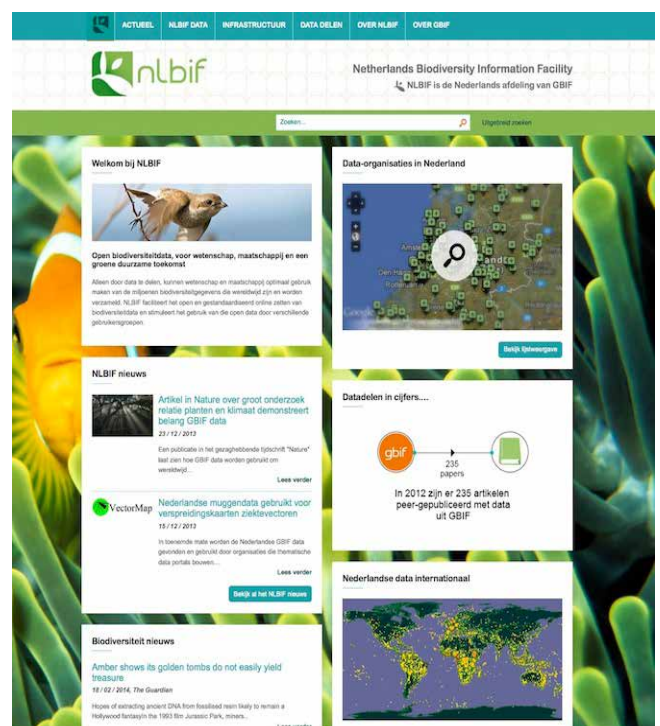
ACTUEEL NLBIF DATA INFRASTRUCTUUR DATA DELEN OVER NLBIF OVER GBIF

nlbif

Netherlands Biodiversity Information Facility

NLBIF is de Nederlands afdeling van GBIF

Zoeken... Uitgebreid zoeken

Welkom bij NLBIF

Open biodiversiteitdata, voor wetenschap, maatschappij en een groene duurzame toekomst

Alleen door data te delen, kunnen wetenschap en maatschappij optimaal gebruik maken van de miljoenen biodiversiteitsgegevens die wereldwijd zijn en worden verzameld. NLBIF faciliteert het open en gestandaardiseerd online zetten van biodiversiteitdata en stimuleert het gebruik van de open data door verschillende gebruikersgroepen.

Data-organisaties in Nederland

Amsterdam Den Haag Google

Bekijk lijstweergave

NLBIF nieuws

Artikel in Nature over groot onderzoek relatie planten en klimaat demonstreert belang GBIF data

23 / 12 / 2013

Een publicatie in het gezaghebbende tijdschrift "Nature" laat zien hoe GBIF data worden gebruikt om wereldwijd...

Lees verder

VectorMap

Nederlandse muggendata gebruikt voor verspreidingskaarten ziektevectoren

15 / 12 / 2013

In toenemende mate worden de Nederlandse GBIF data gevonden en gebruikt door organisaties die thematische data portals bouwen...

Lees verder

Bekijk al het NLBIF nieuws

Datadelen in cijfers....

gbif

235 papers

In 2012 zijn er 235 artikelen peer-gepubliceerd met data uit GBIF

Nederlandse data internationaal

Biodiversiteit nieuws

Amber shows its golden tombs do not easily yield treasure

18 / 02 / 2014, The Guardian

Hopes of extracting ancient DNA from fossilised resin likely to remain a Hollywood fantasy in the 1993 film Jurassic Park, miners...

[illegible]